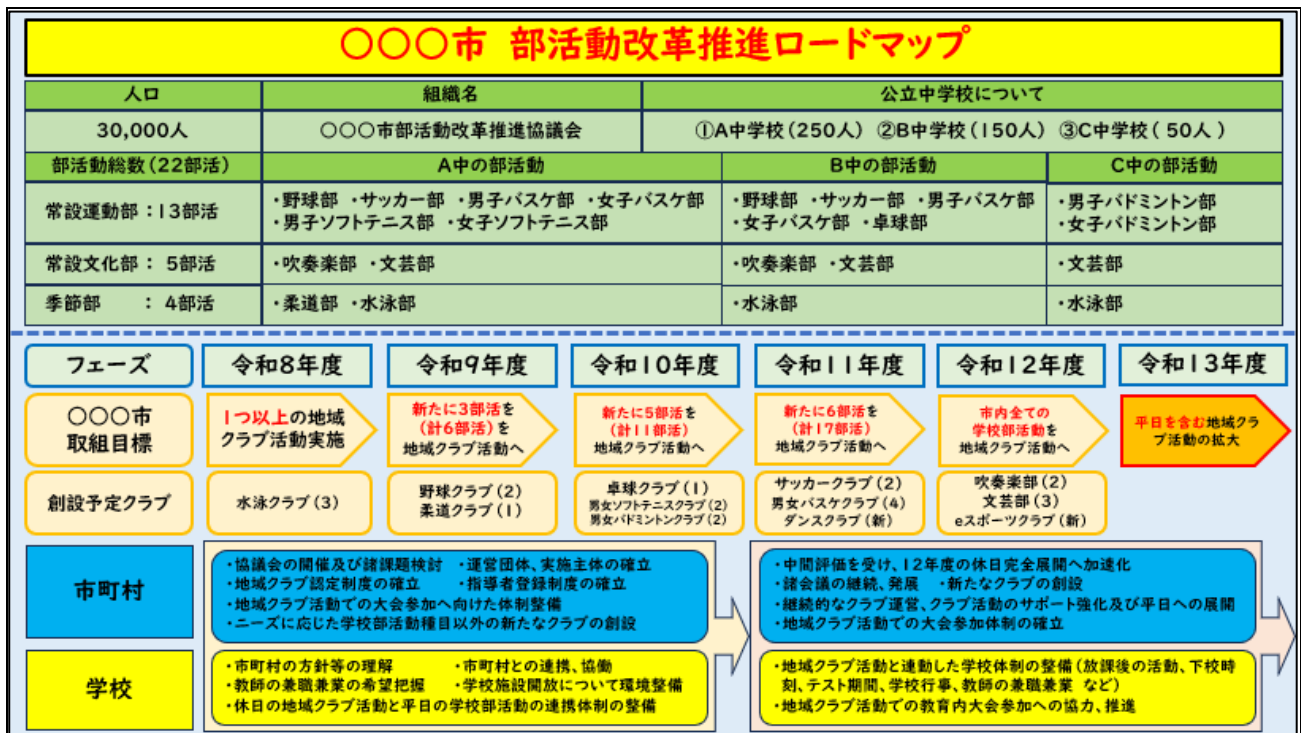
○○○市　部活動改革推進ロードマップ

| 人口 | 組織名 | 公立中学校について |
|---|---|---|
| 30,000人 | ○○○市部活動改革推進協議会 | ①A中学校（250人）②B中学校（150人）③C中学校（ 50人 ） |

| 部活動総数（22部活） | A中の部活動 | B中の部活動 | C中の部活動 |
|---|---|---|---|
| 常設運動部：13部活 | ・野球部 ・サッカー部 ・男子バスケ部 ・女子バスケ部 ・男子ソフトテニス部 ・女子ソフトテニス部 | ・野球部 ・サッカー部 ・男子バスケ部 ・女子バスケ部 ・卓球部 | ・男子バドミントン部 ・女子バドミントン部 |
| 常設文化部： 5部活 | ・吹奏楽部 ・文芸部 | ・吹奏楽部 ・文芸部 | ・文芸部 |
| 季節部　：4部活 | ・柔道部 ・水泳部 | ・水泳部 | ・水泳部 |

| フェーズ | 令和8年度 | 令和9年度 | 令和10年度 | 令和11年度 | 令和12年度 | 令和13年度 |
|---|---|---|---|---|---|---|
| ○○○市 取組目標 | 1つ以上の地域クラブ活動実施 | 新たに3部活を（計6部活）を地域クラブ活動へ | 新たに5部活を（計11部活）地域クラブ活動へ | 新たに6部活を（計17部活）地域クラブ活動へ | 市内全ての学校部活動を地域クラブ活動へ | 平日を含む地域クラブ活動の拡大 |
| 創設予定クラブ | 水泳クラブ（3） | 野球クラブ（2） 柔道クラブ（1） | 卓球クラブ（1） 男女ソフトテニスクラブ（2） 男女バドミントンクラブ（2） | サッカークラブ（2） 男女バスケクラブ（4） ダンスクラブ（新） | 吹奏楽部（2） 文芸部（3） eスポーツクラブ（新） | |

市町村
・協議会の開催及び諸課題検討　・運営団体、実施主体の確立
・地域クラブ認定制度の確立　・指導者登録制度の確立
・地域クラブ活動での大会参加へ向けた体制整備
・ニーズに応じた学校部活動種目以外の新たなクラブの創設

・中間評価を受け、12年度の休日完全展開へ加速化
・諸会議の継続、発展　・新たなクラブの創設
・継続的なクラブ運営、クラブ活動のサポート強化及び平日への展開
・地域クラブ活動での大会参加体制の確立

学校
・市町村の方針等の理解　・市町村との連携、協働
・教師の兼職兼業の希望把握　・学校施設開放について環境整備
・休日の地域クラブ活動と平日の学校部活動の連携体制の整備

・地域クラブ活動と連動した学校体制の整備（放課後の活動、下校時刻、テスト期間、学校行事、教師の兼職兼業 など）
・地域クラブ活動での教育内大会参加への協力、推進